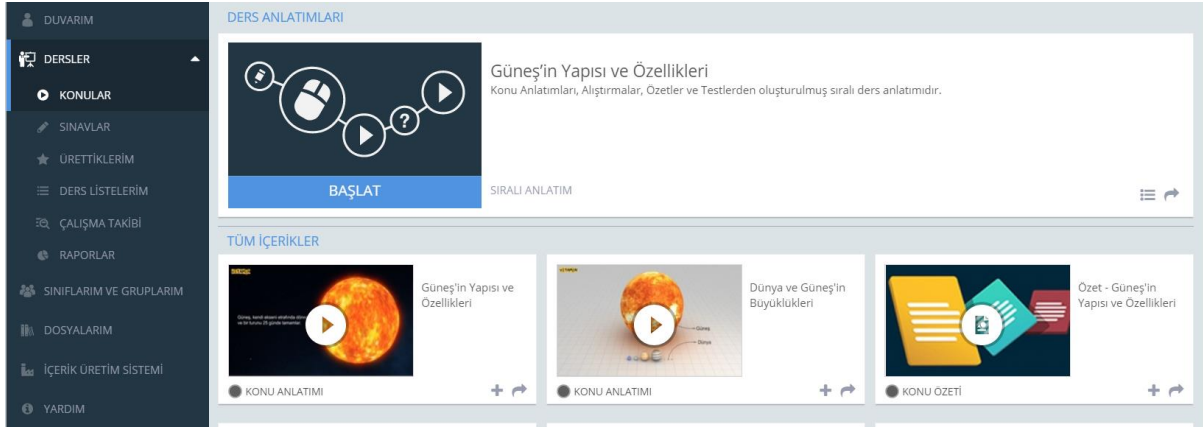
DUVARIM
DERSLER
KONULAR
SINAVLAR
ÜRETTİKLERİM
DERS LİSTELERİM
ÇALIŞMA TAKİBİ
RAPORLAR
SINIFLARIM VE GRUPLARIM
DOSYALARIM
İÇERİK ÜRETİM SİSTEMİ
YARDIM

DERS ANLATIMLARI

Güneş'in Yapısı ve Özellikleri
Konu Anlatımları, Alıştırmalar, Özetler ve Testlerden oluşturulmuş sıralı ders anlatımıdır.

BAŞLAT
SIRALI ANLATIM

TÜM İÇERİKLER

Güneş'in Yapısı ve Özellikleri
KONU ANLATIMI

Dünya ve Güneş'in Büyüklükleri
Güneş
Dünya
KONU ANLATIMI

Özet - Güneş'in Yapısı ve Özellikleri
KONU ÖZETİ